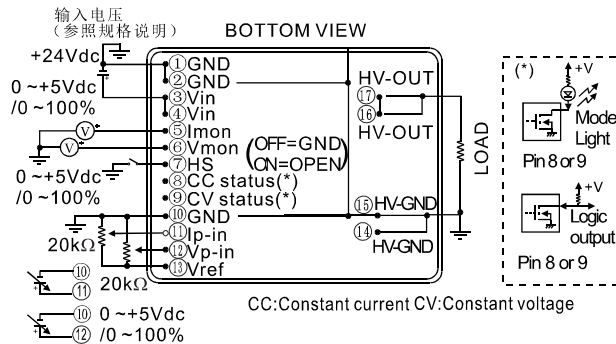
输入电压
（参照规格说明）

BOTTOM VIEW

+24Vdc

0 ~+5Vdc
/0 ~100%

①GND
②GND
③Vin
④Vin
⑤Imon
⑥Vmon
⑦HS
⑧CC status(*)
⑨CV status(*)
⑩GND
⑪Ip-in
⑫Vp-in
⑬Vref

V
V

(OFF=GND
ON=OPEN)

0 ~+5Vdc
/0 ~100%

20kΩ
20kΩ

⑩
⑪

⑩ 0 ~+5Vdc
⑫ /0 ~100%

HV-OUT
⑰
⑯
HV-OUT

⑮HV-GND
⑭
HV-GND

LOAD

(*)
+V
Mode
Light
Pin 8 or 9

+V
Logic
output
Pin 8 or 9

CC:Constant current CV:Constant voltage